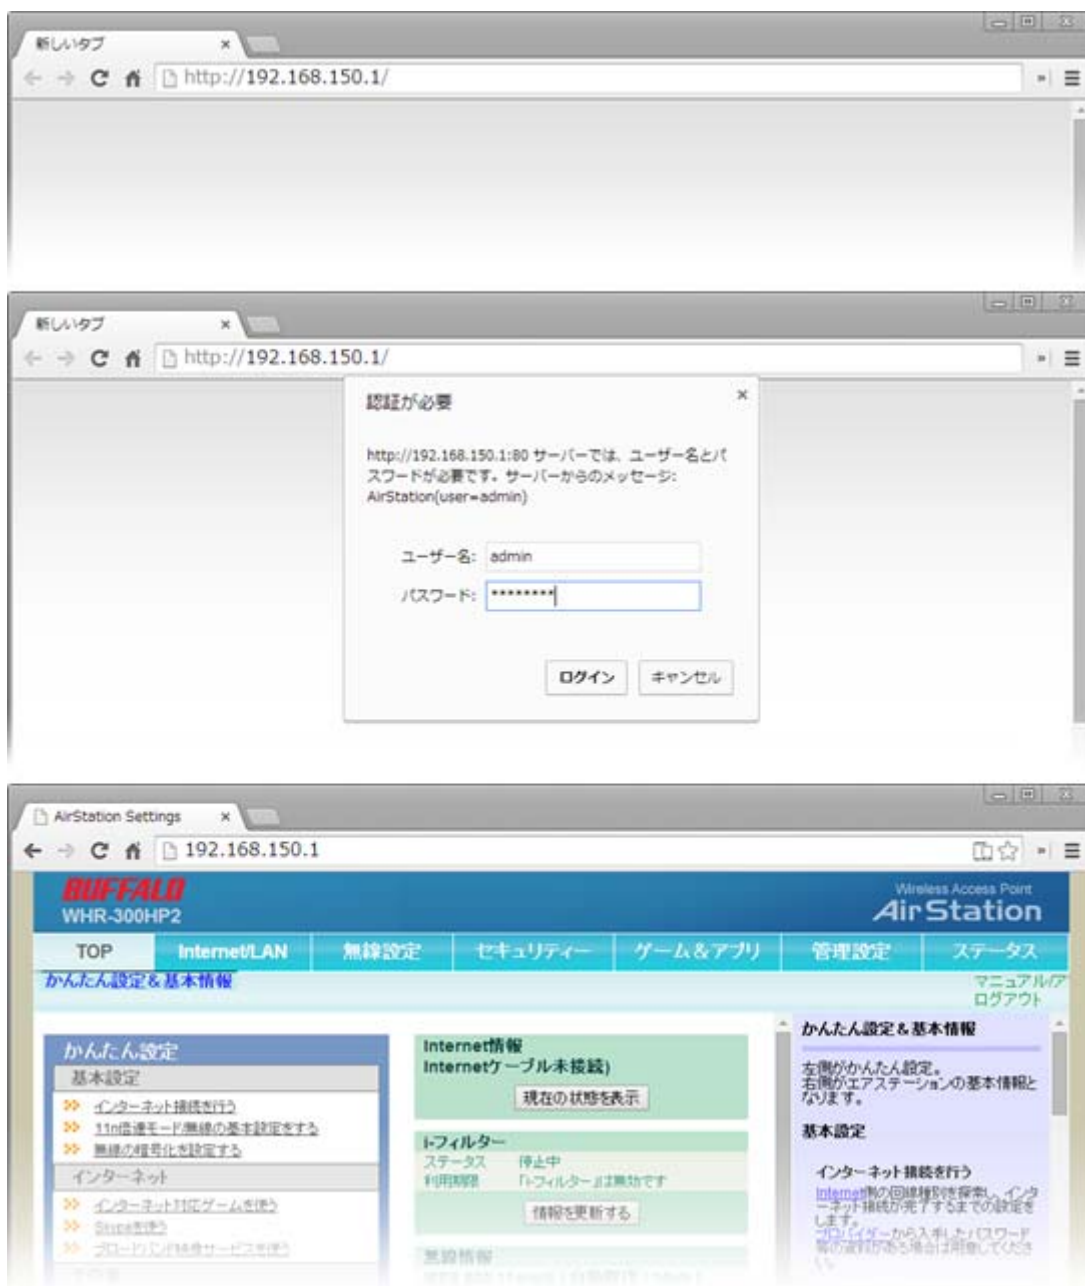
新しいタブ ×
http://192.168.150.1/

新しいタブ ×
http://192.168.150.1/

認証が必要 ×

http://192.168.150.1:80 サーバーでは、ユーザー名とパスワードが必要です。サーバーからのメッセージ: AirStation(user=admin)

ユーザー名: admin
パスワード: ********

ログイン キャンセル

AirStation Settings ×
192.168.150.1

BUFFALO
WHR-300HP2
Wireless Access Point
AirStation

TOP | Internet/LAN | 無線設定 | セキュリティー | ゲーム&アプリ | 管理設定 | ステータス

かんたん設定&基本情報
マニュアル/ア
ログアウト

かんたん設定
基本設定
» インターネット接続を行う
» 11n倍速モード/無線の基本設定をする
» 無線の暗号化を設定する
インターネット
» インターネット対応ゲームを使う
» Skypeを使う
» ブロードバンド特典サービスを使う

Internet情報
Internetケーブル未接続)
現在の状態を表示

i-フィルター
ステータス 停止中
利用制限 「i-フィルター」は無効です
情報を更新する

無線情報
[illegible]

かんたん設定&基本情報

左側がかんたん設定。
右側がエアステーションの基本情報となります。

基本設定

インターネット接続を行う
Internet側の回線種別を探索し、インターネット接続が完了するまでの設定をします。
プロバイダーから入手したパスワード等の資料がある場合は用意してください。